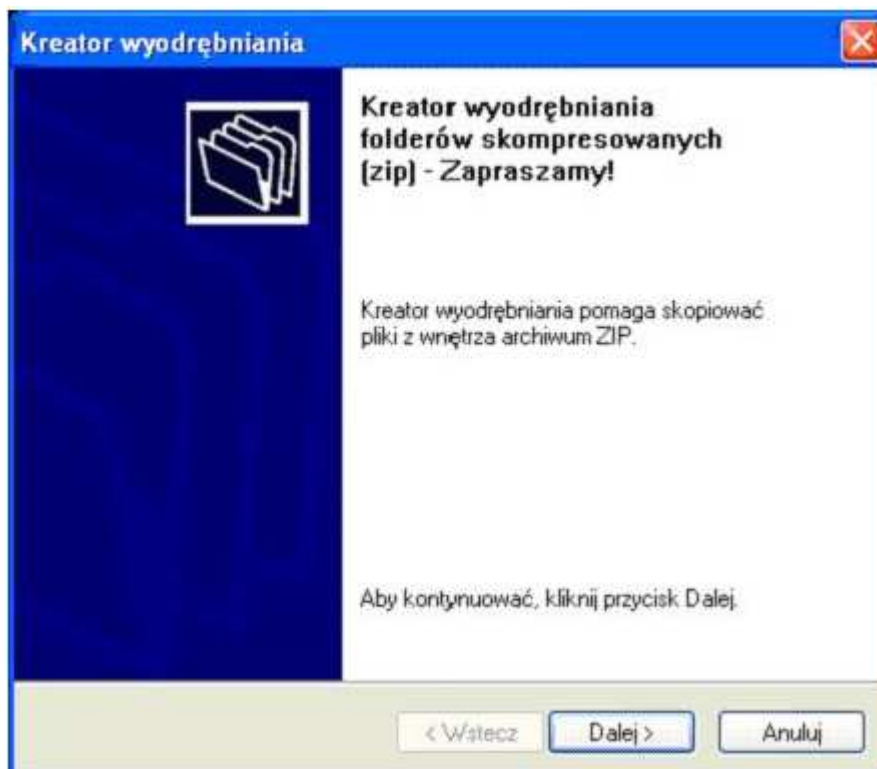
Kreator wyodrębniania

Kreator wyodrębniania folderów skompresowanych (zip) - Zapraszamy!

Kreator wyodrębniania pomaga skopiować pliki z wnętrza archiwum ZIP.

Aby kontynuować, kliknij przycisk Dalej.

< Wstecz

Dalej >

Anuluj